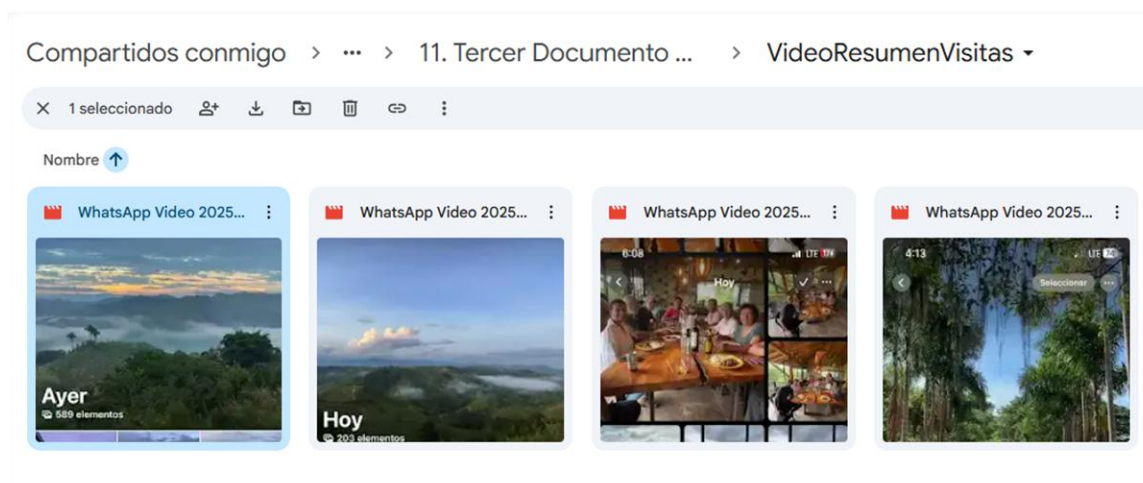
Compartidos conmigo > ··· > 11. Tercer Documento ... > VideoResumenVisitas

1 seleccionado

Nombre

WhatsApp Video 2025...

Ayer
589 elementos

WhatsApp Video 2025...

Hoy
203 elementos

WhatsApp Video 2025...

6:08 LTE
Hoy

WhatsApp Video 2025...

4:13 LTE
Seleccionar